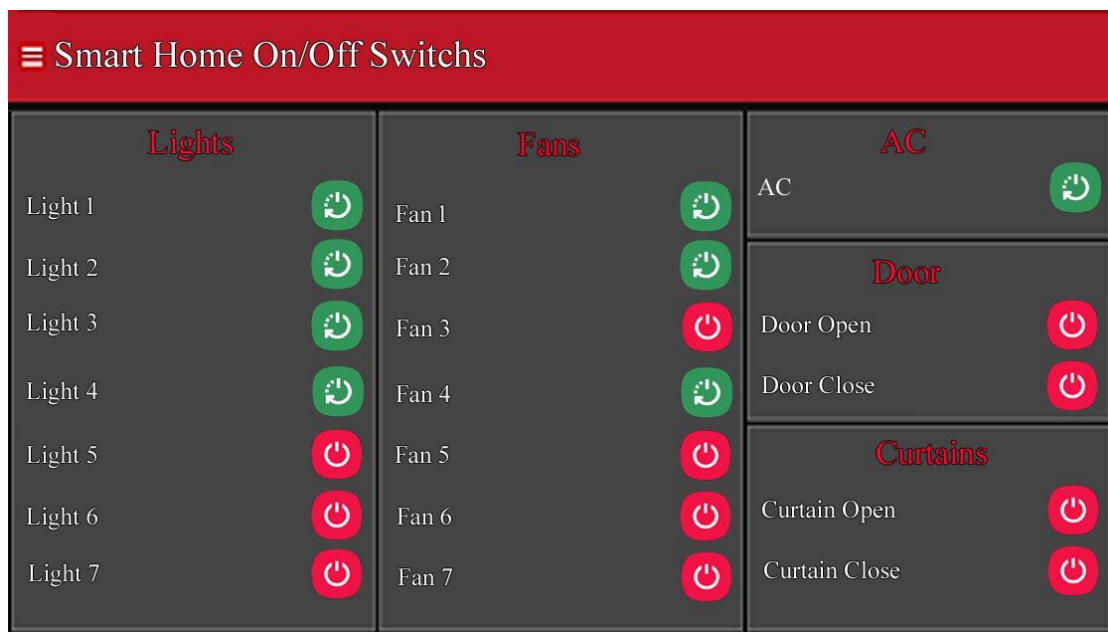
Smart Home On/Off Switchs

Lights
Light 1
Light 2
Light 3
Light 4
Light 5
Light 6
Light 7

Fans
Fan 1
Fan 2
Fan 3
Fan 4
Fan 5
Fan 6
Fan 7

AC
AC

Door
Door Open
Door Close

Curtains
Curtain Open
Curtain Close